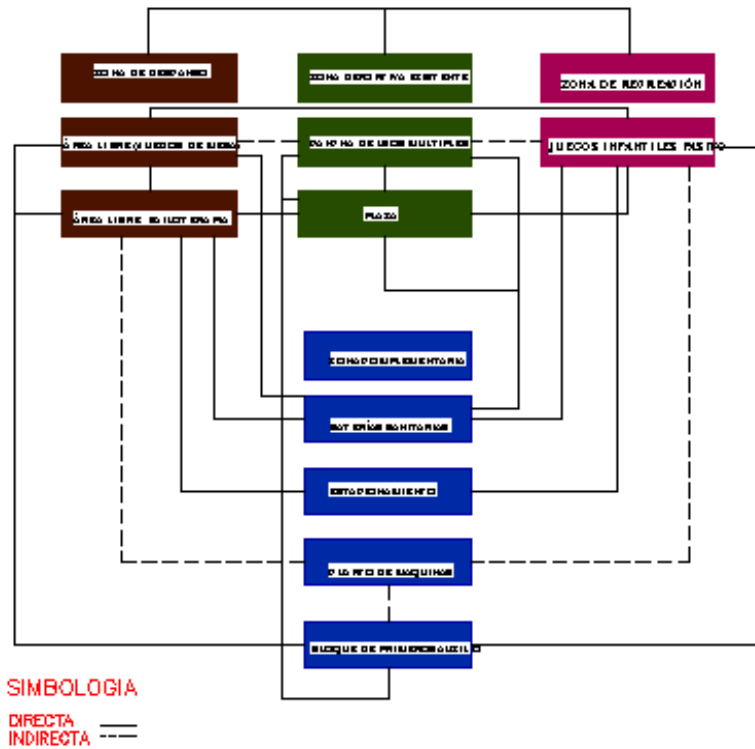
ZONA DE DESCANSO
ZONA DEPORTIVA EXISTENTE
ZONA DE RECREACIÓN
ÁREA LIBRE (JUEGOS DE MESA)
PATIO DE USOS MULTIPLES
JUEGOS INFANTILES PASIVO
ÁREA LIBRE BIBLIOTECA
PLAZA
ZONA COMPLEMENTARIA
BATERÍAS SANITARIAS
ESTACIONAMIENTO
CUARTO DE MAQUINAS
BLOQUE DE PRIMEROS AUXILIO
SIMBOLOGIA
DIRECTA
INDIRECTA